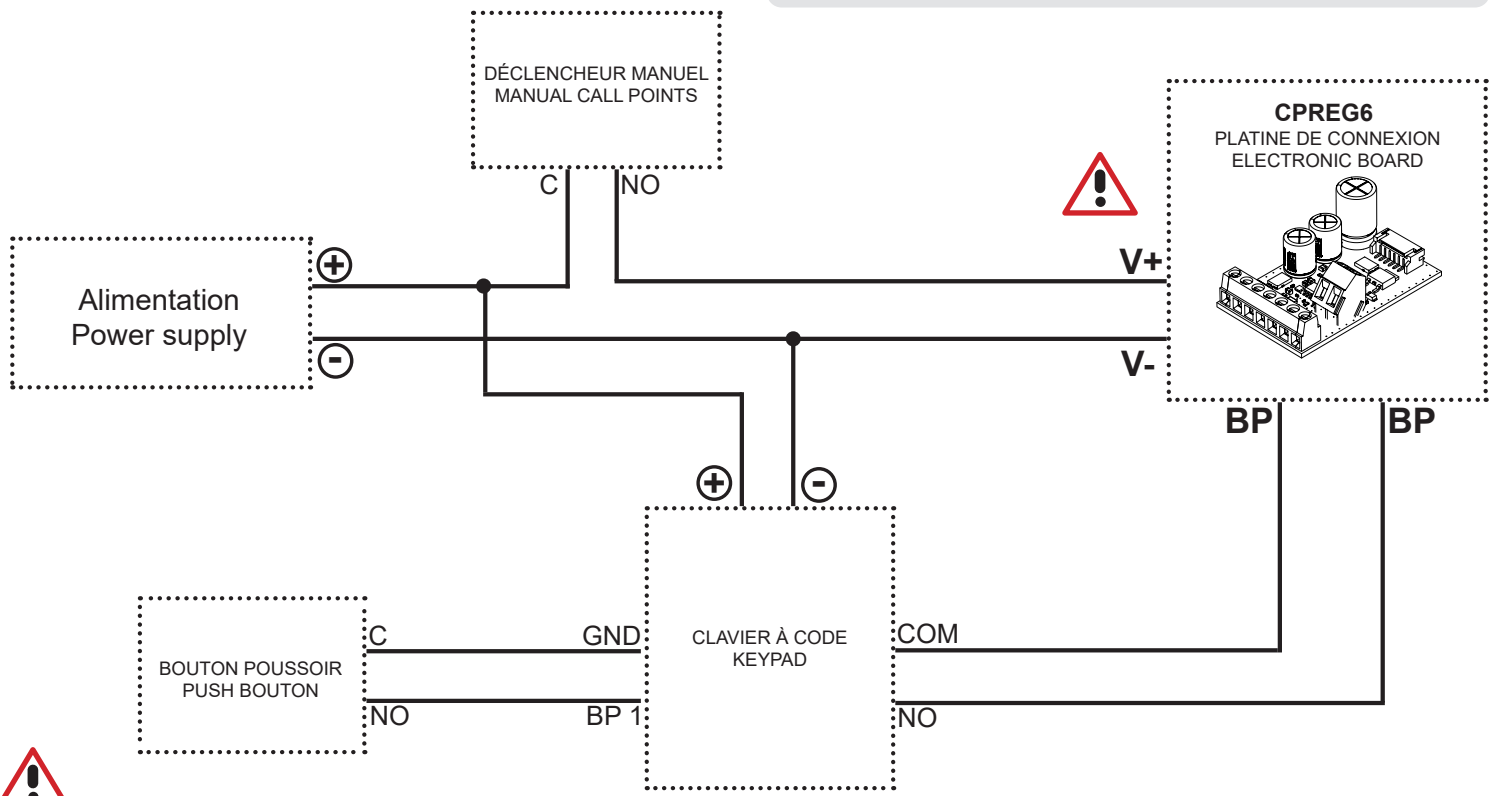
DÉCLENCHEUR MANUEL
MANUAL CALL POINTS

C
NO

CPREG6
PLATINE DE CONNEXION
ELECTRONIC BOARD

Alimentation
Power supply

+
-

V+
V-

BP
BP

+
-

BOUTON POUSSOIR
PUSH BOUTON

C
NO

GND
BP 1

CLAVIER À CODE
KEYPAD

COM
NO